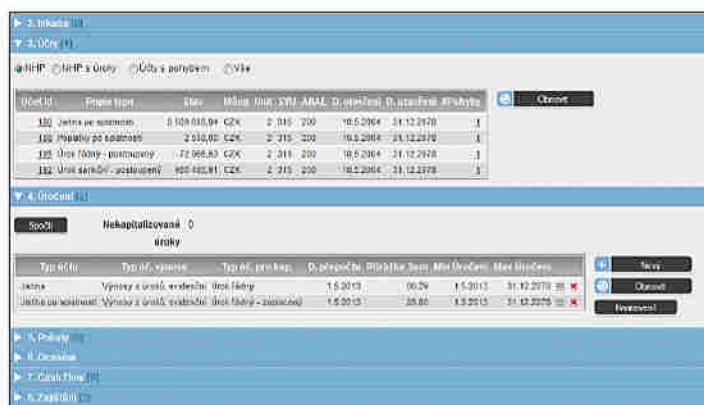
► 2. Intrakce [0]
▼ 3. Účty [1]

NHP  NHP s úroky  Účty s pohybem  Vše

| Účet Id | Popis typu | Stav | Měna | Unit | SYU | ABAL | D. otevření | D. uzavření | Pohyby |
|---|---|---|---|---|---|---|---|---|---|
| 180 | Jistina po splatnosti | 5 009 080,94 | CZK | 2 | 315 | 200 | 18.5.2004 | 31.12.2078 | 1 |
| 180 | Poplatky po splatnosti | 2 510,80 | CZK | 2 | 315 | 200 | 18.5.2004 | 31.12.2078 | 1 |
| 185 | Úrok řádný - postoupený | 72 966,83 | CZK | 2 | 315 | 200 | 18.5.2004 | 31.12.2078 | 1 |
| 182 | Úrok sankční - postoupený | 900 182,81 | CZK | 2 | 315 | 200 | 18.5.2004 | 31.12.2078 | 1 |

Obnovit

▼ 4. Úročení [1]

Spočti

Nekapitalizované 0
úroky

| Typ účtu | Typ úč. výnosu | Typ úč. pro kap. | D. přepočtu | Průběžná Sazba | Min Úročení | Max Úročení |
|---|---|---|---|---|---|---|
| Jistina | Výnosy z úroků, sankční | Úrok řádný | 1.5.2013 | 00,29 | 1.5.2013 | 31.12.2078 |
| Jistina po splatnosti | Výnosy z úroků, sankční | Úrok řádný - zaplacený | 1.5.2013 | 25,80 | 1.5.2013 | 31.12.2078 |

Nový
Obnovit
Nastavení

► 5. Pohyby [0]
► 6. Ocenění
► 7. Cash Flow [0]
► 8. Zajištění [0]